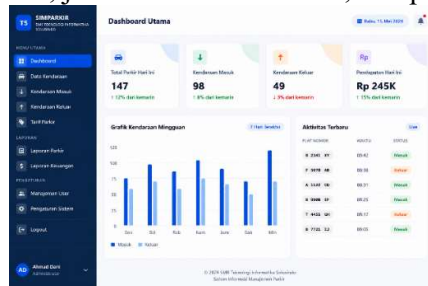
TS SIMPARKIR
SMK TEKNOLOGI INFORMATIKA SURABAYA

MENU UTAMA
Dashboard
Data Kendaraan
Kendaraan Masuk
Kendaraan Keluar
Tarif Parkir
LAPORAN
Laporan Parkir
Laporan Keuangan
PENGATURAN
Manajemen User
Pengaturan Sistem
Logout

AD Ahmad Doni
Administrator

Dashboard Utama
Rabu, 15 Mei 2024

Total Parkir Hari Ini
147
↑ 12% dari kemarin

Kendaraan Masuk
98
↑ 8% dari kemarin

Kendaraan Keluar
49
↓ 3% dari kemarin

Pendapatan Hari Ini
Rp 245K
↑ 15% dari kemarin

Grafik Kendaraan Mingguan
7 Hari Terakhir
120
90
60
30
0
Sen Sel Rab Kam Jum Sab Min
Masuk Keluar

Aktivitas Terbaru
Lihat
PLAT NOMOR WAKTU STATUS
B 2345 XY 08:42 Masuk
F 5678 AB 08:38 Keluar
A 1349 CD 08:31 Masuk
B 9008 EF 08:25 Masuk
T 4432 GH 08:17 Keluar
B 7721 IJ 08:05 Masuk

© 2024 SMK Teknologi Informatika Surabaya
Sistem Informasi Manajemen Parkir